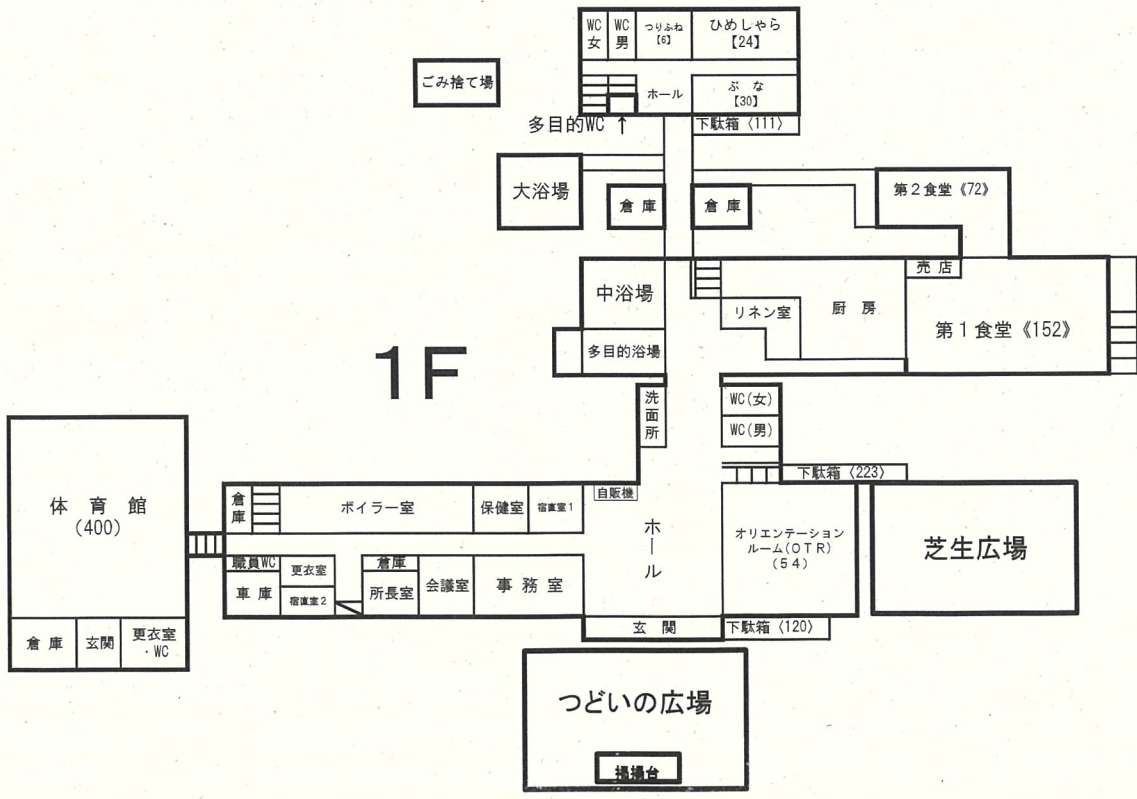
WC 女
WC 男
つりふね【6】
ひめしゃら【24】
ごみ捨て場
ホール
ぶ な【30】
多目的WC ↑
下駄箱〈111〉
大浴場
倉 庫
倉 庫
第２食堂《72》
売 店
中浴場
リネン室
厨 房
第１食堂《152》
多目的浴場
1F
洗面所
WC(女)
WC(男)
下駄箱〈223〉
体 育 館
(400)
倉庫
ボイラー室
保健室
宿直室１
自販機
ホール
オリエンテーションルーム(ＯＴＲ)
(５４)
芝生広場
職員WC
更衣室
倉庫
車 庫
宿直室２
所長室
会議室
事 務 室
倉 庫
玄関
更衣室・WC
玄 関
下駄箱〈120〉
つどいの広場
掲揚台